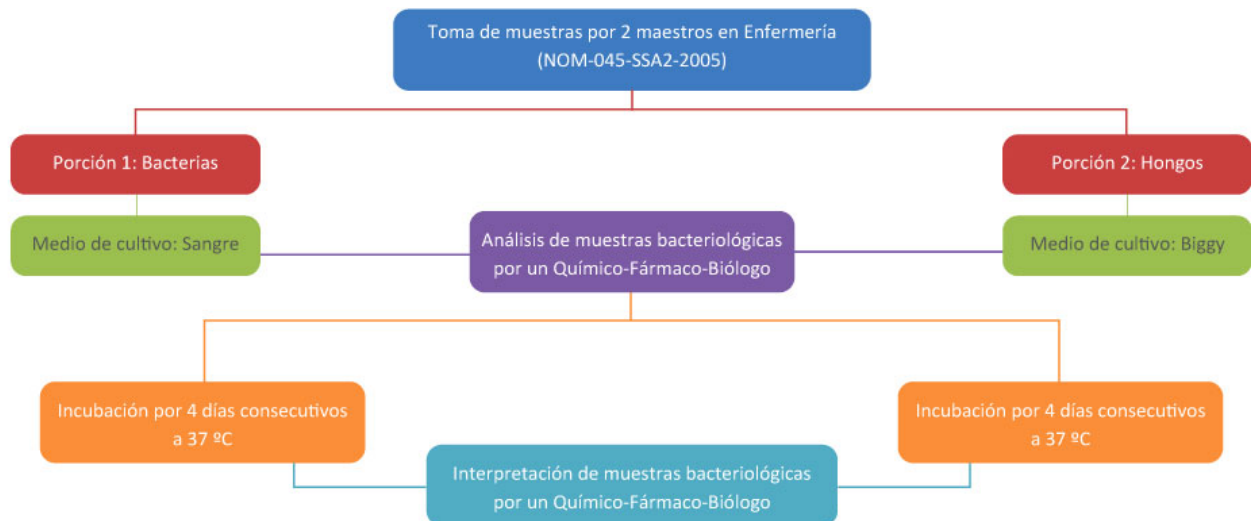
Toma de muestras por 2 maestros en Enfermería (NOM-045-SSA2-2005)

Porción 1: Bacterias

Porción 2: Hongos

Medio de cultivo: Sangre

Análisis de muestras bacteriológicas por un Químico-Fármaco-Biólogo

Medio de cultivo: Biggy

Incubación por 4 días consecutivos a 37 ºC

Incubación por 4 días consecutivos a 37 ºC

Interpretación de muestras bacteriológicas por un Químico-Fármaco-Biólogo